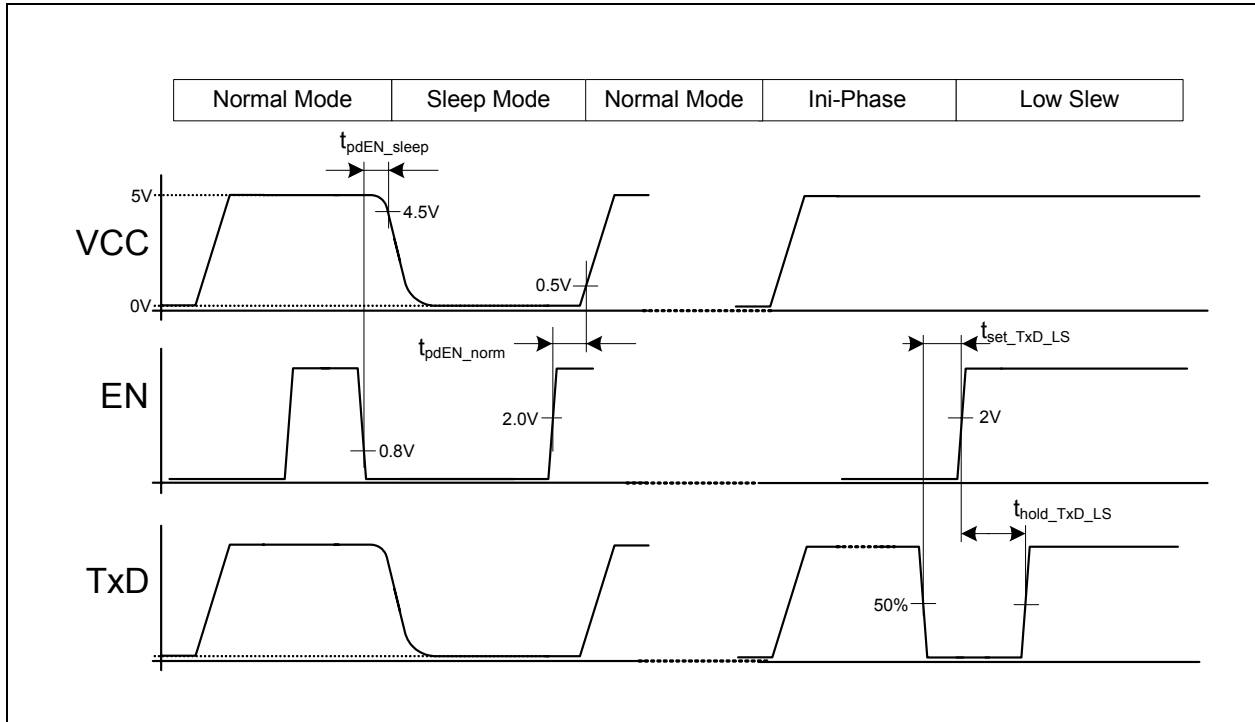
| Normal Mode | Sleep Mode | Normal Mode | Ini-Phase | Low Slew |
|---|---|---|---|---|

$t_{pdEN\_sleep}$

5V

4.5V

VCC

0.5V

0V

$t_{pdEN\_norm}$

$t_{set\_TxD\_LS}$

EN

2.0V

2V

0.8V

$t_{hold\_TxD\_LS}$

TxD

50%